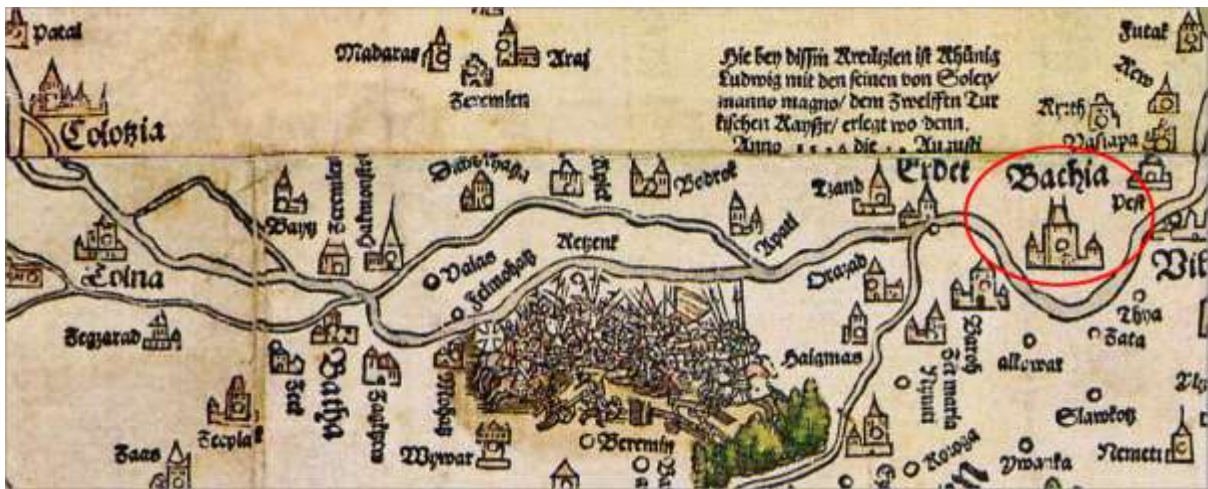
Patal
Madaras
Araj
Zeremsen
Colotzia
Hie bey dissm Kreutzlen ist Khünig Ludwig mit den seinen von Soleymanno magno/ dem Zwelfftn Turkischen Kaysr/ erlegt wo denn. Anno 1526 die .. Augusti
Futak
Rew
Kreth
Vasapa
Bachia
Pest
Erdet
Tzand
Bedrek
Apati
Retzenk
Bayz
Zeremlen
Dalmonster
Tolna
Valas
Felmohaz
Drazad
Segzarad
Batha
Zeck
Zakzard
Mohaz
Halmas
Baroch
Zet maria
Nyuati
Allewat
Thya
Zata
Slawkoz
Nemeti
Ywanka
Kowza
Zeremy
Wywar
Zecpla
Zaas
Bib
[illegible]